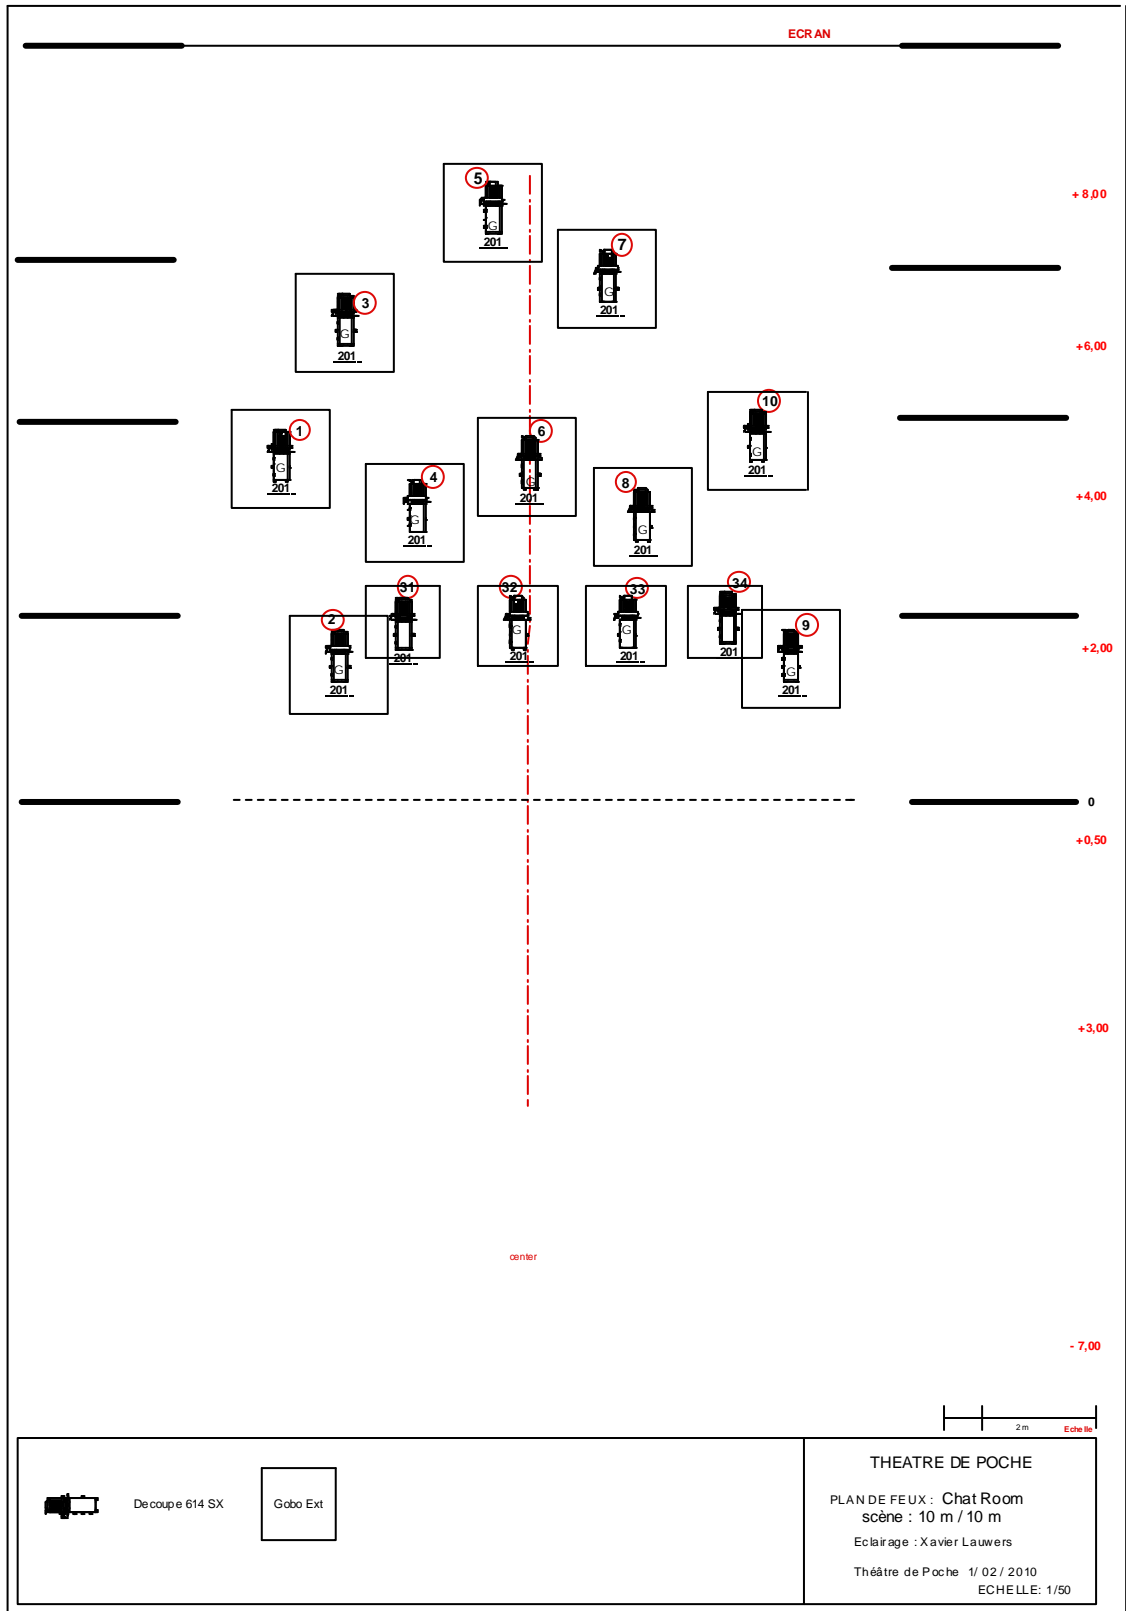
ECRAN

5
G
201

7
G
201

+ 8,00

3
G
201

+6,00

1
G
201

4
G
201

6
G
201

8
G
201

10
G
201

+4,00

2
G
201

31
201

32
G
201

33
G
201

34
201

9
G
201

+2,00

0

+0,50

+3,00

center

- 7,00

2 m
Echelle

Decoupe 614 SX

Gobo Ext

THEATRE DE POCHE

PLAN DE FEUX : Chat Room
scène : 10 m / 10 m

Eclairage : Xavier Lauwers

Théâtre de Poche 1/ 02 / 2010
ECHELLE: 1/50